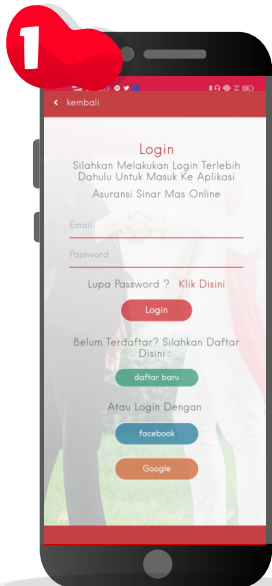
1

kembali

Login

Silahkan Melakukan Login Terlebih Dahulu Untuk Masuk Ke Aplikasi Asuransi Sinar Mas Online

Email

Password

Lupa Password ? Klik Disini

Login

Belum Terdaftar? Silahkan Daftar Disini :

daftar baru

Atau Login Dengan

facebook

Google